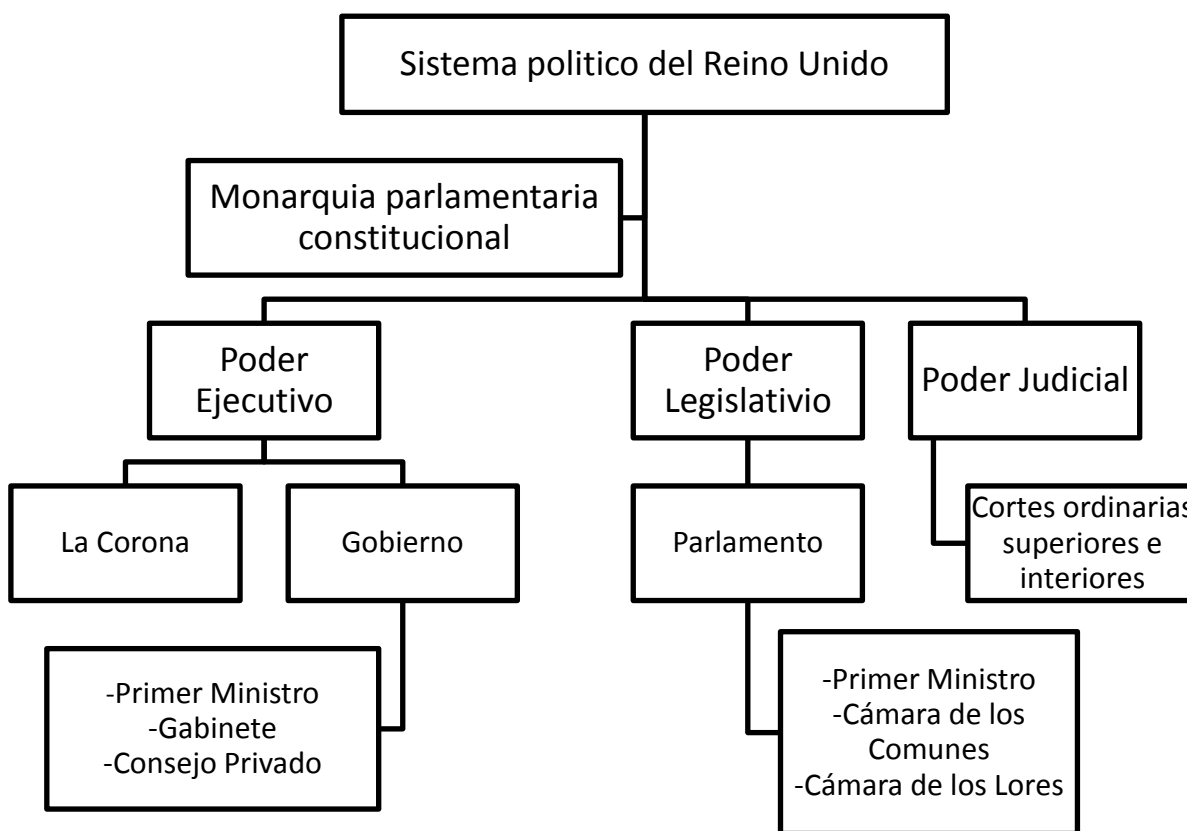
Sistema politico del Reino Unido

Monarquia parlamentaria constitucional

Poder Ejecutivo

Poder Legislativio

Poder Judicial

La Corona

Gobierno

Parlamento

Cortes ordinarias superiores e interiores

-Primer Ministro
-Gabinete
-Consejo Privado

-Primer Ministro
-Cámara de los Comunes
-Cámara de los Lores